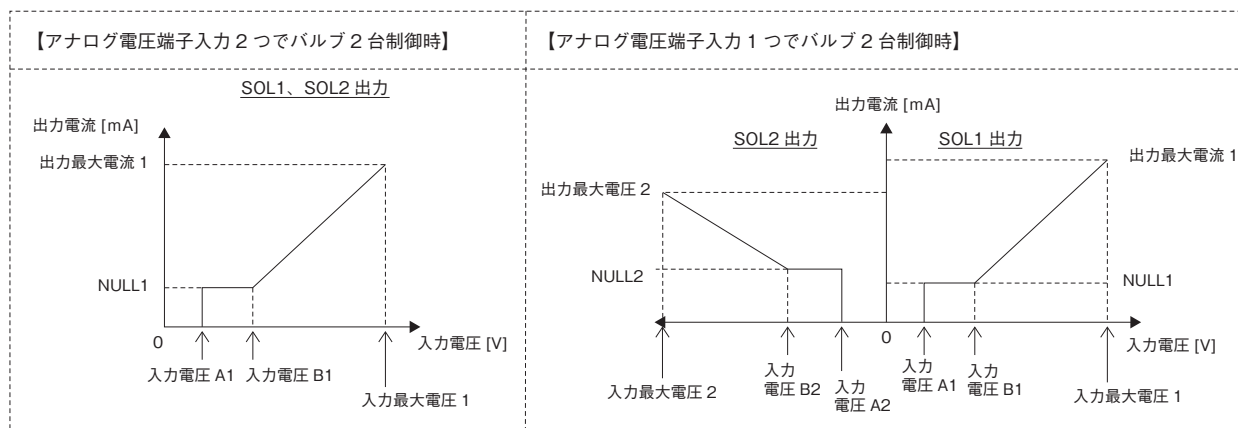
【アナログ電圧端子入力２つでバルブ２台制御時】

SOL1、SOL2 出力

出力電流 [mA]

出力最大電流 1

NULL1

0

入力電圧 [V]

入力電圧 A1

入力電圧 B1

入力最大電圧 1

【アナログ電圧端子入力１つでバルブ２台制御時】

出力電流 [mA]

SOL2 出力

SOL1 出力

出力最大電流 1

出力最大電圧 2

NULL2

NULL1

0

入力電圧 [V]

入力最大電圧 2

入力電圧 B2

入力電圧 A2

入力電圧 A1

入力電圧 B1

入力最大電圧 1